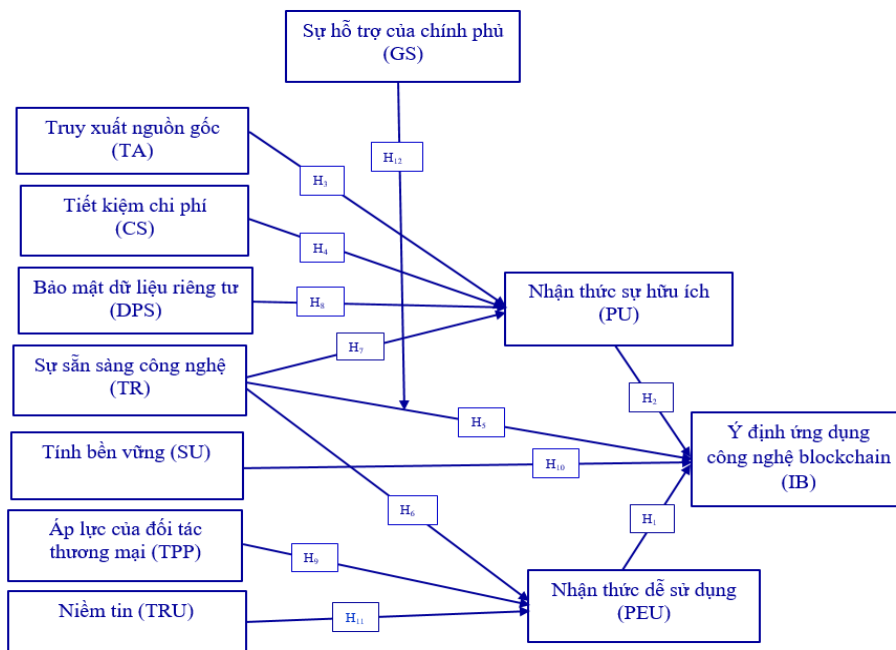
Sự hỗ trợ của chính phủ (GS)

Truy xuất nguồn gốc (TA)

Tiết kiệm chi phí (CS)

Bảo mật dữ liệu riêng tư (DPS)

Sự sẵn sàng công nghệ (TR)

Tính bền vững (SU)

Áp lực của đối tác thương mại (TPP)

Niềm tin (TRU)

$H_{12}$

$H_3$

$H_4$

$H_8$

$H_7$

$H_5$

$H_{10}$

$H_6$

$H_9$

$H_{11}$

Nhận thức sự hữu ích (PU)

$H_2$

$H_1$

Ý định ứng dụng công nghệ blockchain (IB)

Nhận thức dễ sử dụng (PEU)